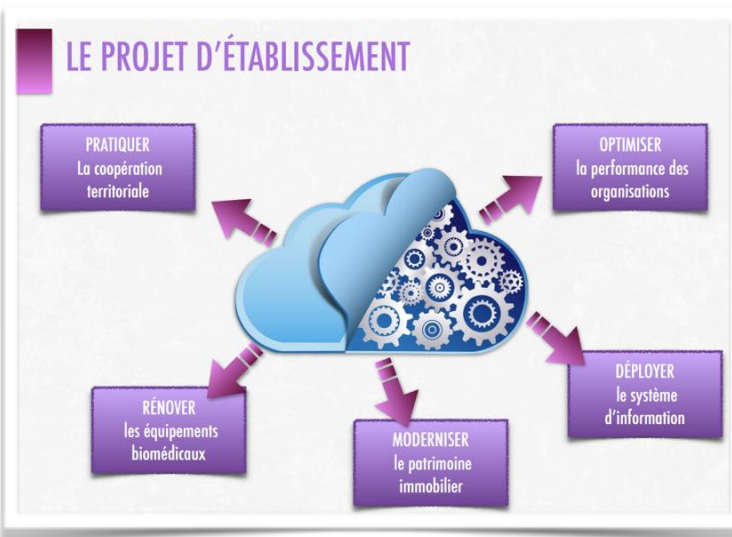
LE PROJET D'ÉTABLISSEMENT

PRATIQUER
La coopération territoriale

OPTIMISER
la performance des organisations

DÉPLOYER
le système d'information

RÉNOVER
les équipements biomédicaux

MODERNISER
le patrimoine immobilier